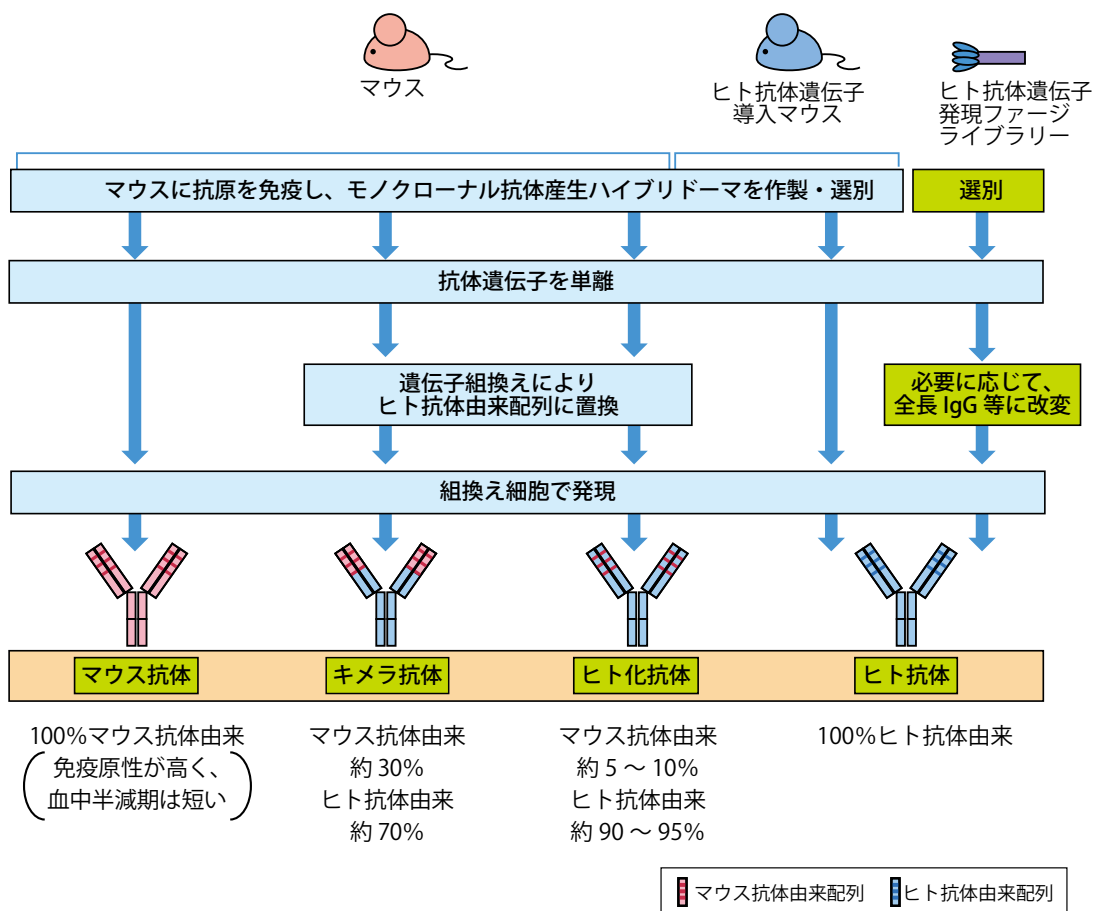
マウス

ヒト抗体遺伝子導入マウス

ヒト抗体遺伝子発現ファージライブラリー

マウスに抗原を免疫し、モノクローナル抗体産生ハイブリドーマを作製・選別

選別

抗体遺伝子を単離

遺伝子組換えによりヒト抗体由来配列に置換

必要に応じて、全長 IgG 等に改変

組換え細胞で発現

マウス抗体

キメラ抗体

ヒト化抗体

ヒト抗体

100%マウス抗体由来
（免疫原性が高く、血中半減期は短い）

マウス抗体由来約 30%
ヒト抗体由来約 70%

マウス抗体由来約 5 ～ 10%
ヒト抗体由来約 90 ～ 95%

100%ヒト抗体由来

マウス抗体由来配列　ヒト抗体由来配列